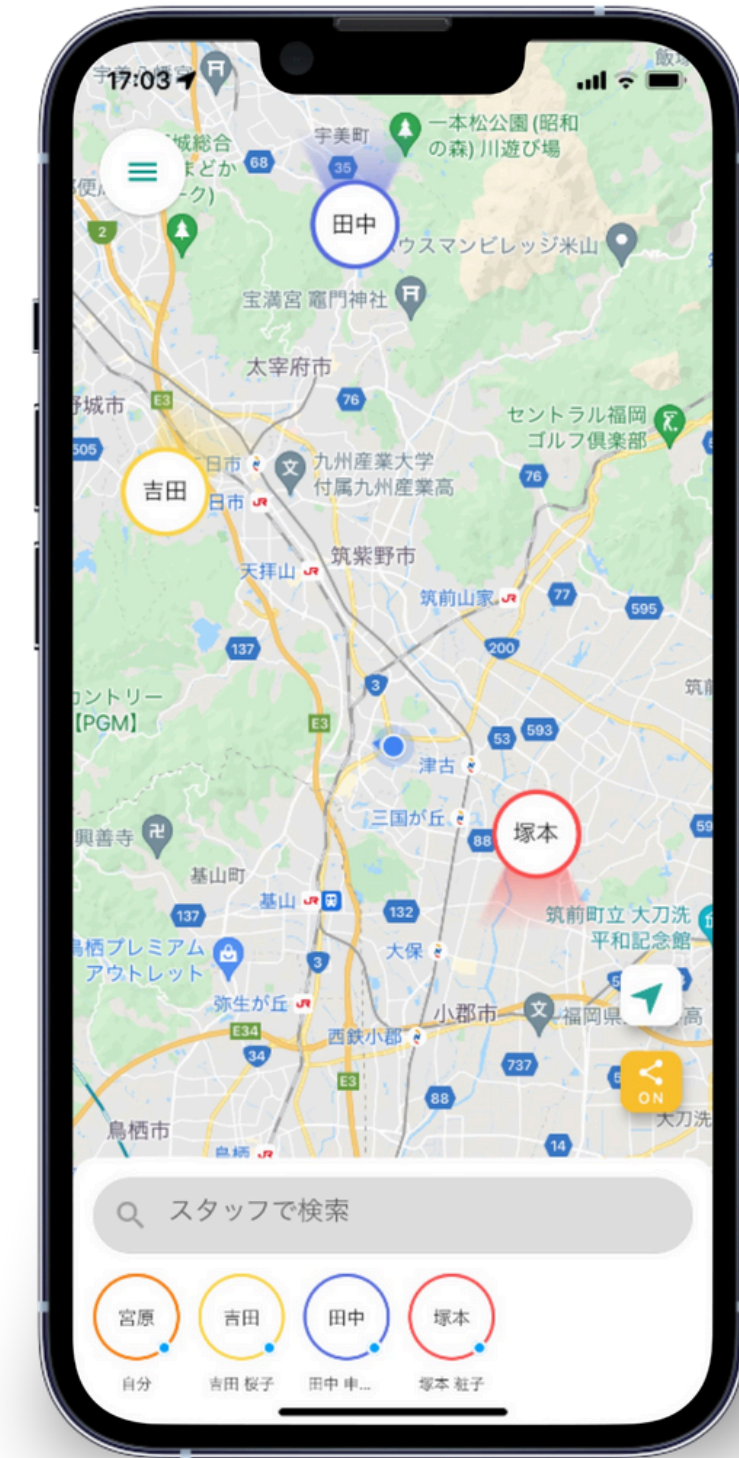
17:03

宇美町
一本松公園 (昭和の森) 川遊び場
城総合
まどか
ーク)
68
35
田中
2
ウスマンビレッジ米山
宝満宮 竈門神社
太宰府市
E3
野城市
76
セントラル福岡ゴルフ倶楽部
505
吉田
日市
九州産業大学付属九州産業高
日市
76
天拝山
筑紫野市
筑前山家
77
595
137
200
ントリー
【PGM】
3
E3
593
53
津古
三国が丘
塚本
88
59
興善寺
基山町
基山
132
137
筑前町立 大刀洗平和記念館
鳥栖プレミアムアウトレット
大保
3
弥生が丘
小郡市
福岡県
高
E34
西鉄小郡
34
737
ON
E3
88
大刀洗
鳥栖市
14
鳥栖

スタッフで検索

宮原
自分
吉田
吉田 桜子
田中
田中 申...
塚本
塚本 粧子